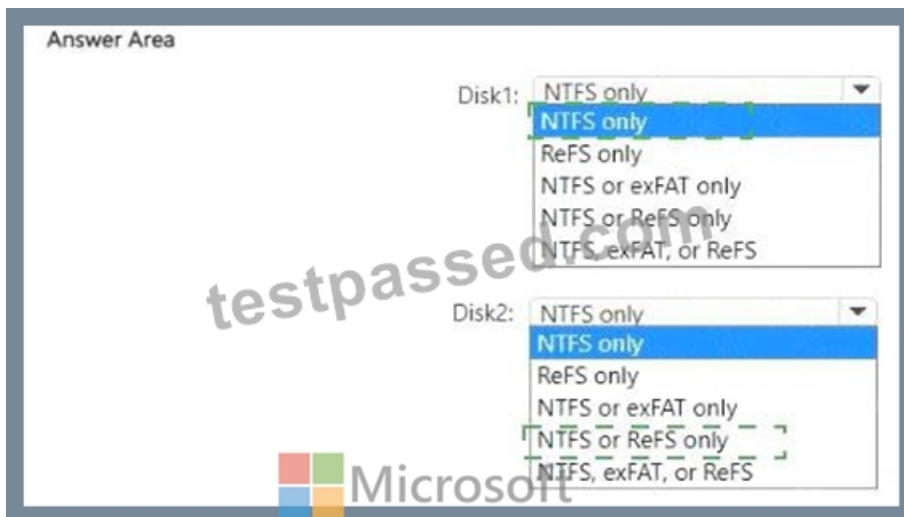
Answer Area

Disk1: NTFS only
NTFS only
ReFS only
NTFS or exFAT only
NTFS or ReFS only
NTFS, exFAT, or ReFS

testpassed.com

Disk2: NTFS only
NTFS only
ReFS only
NTFS or exFAT only
NTFS or ReFS only
NTFS, exFAT, or ReFS

Microsoft